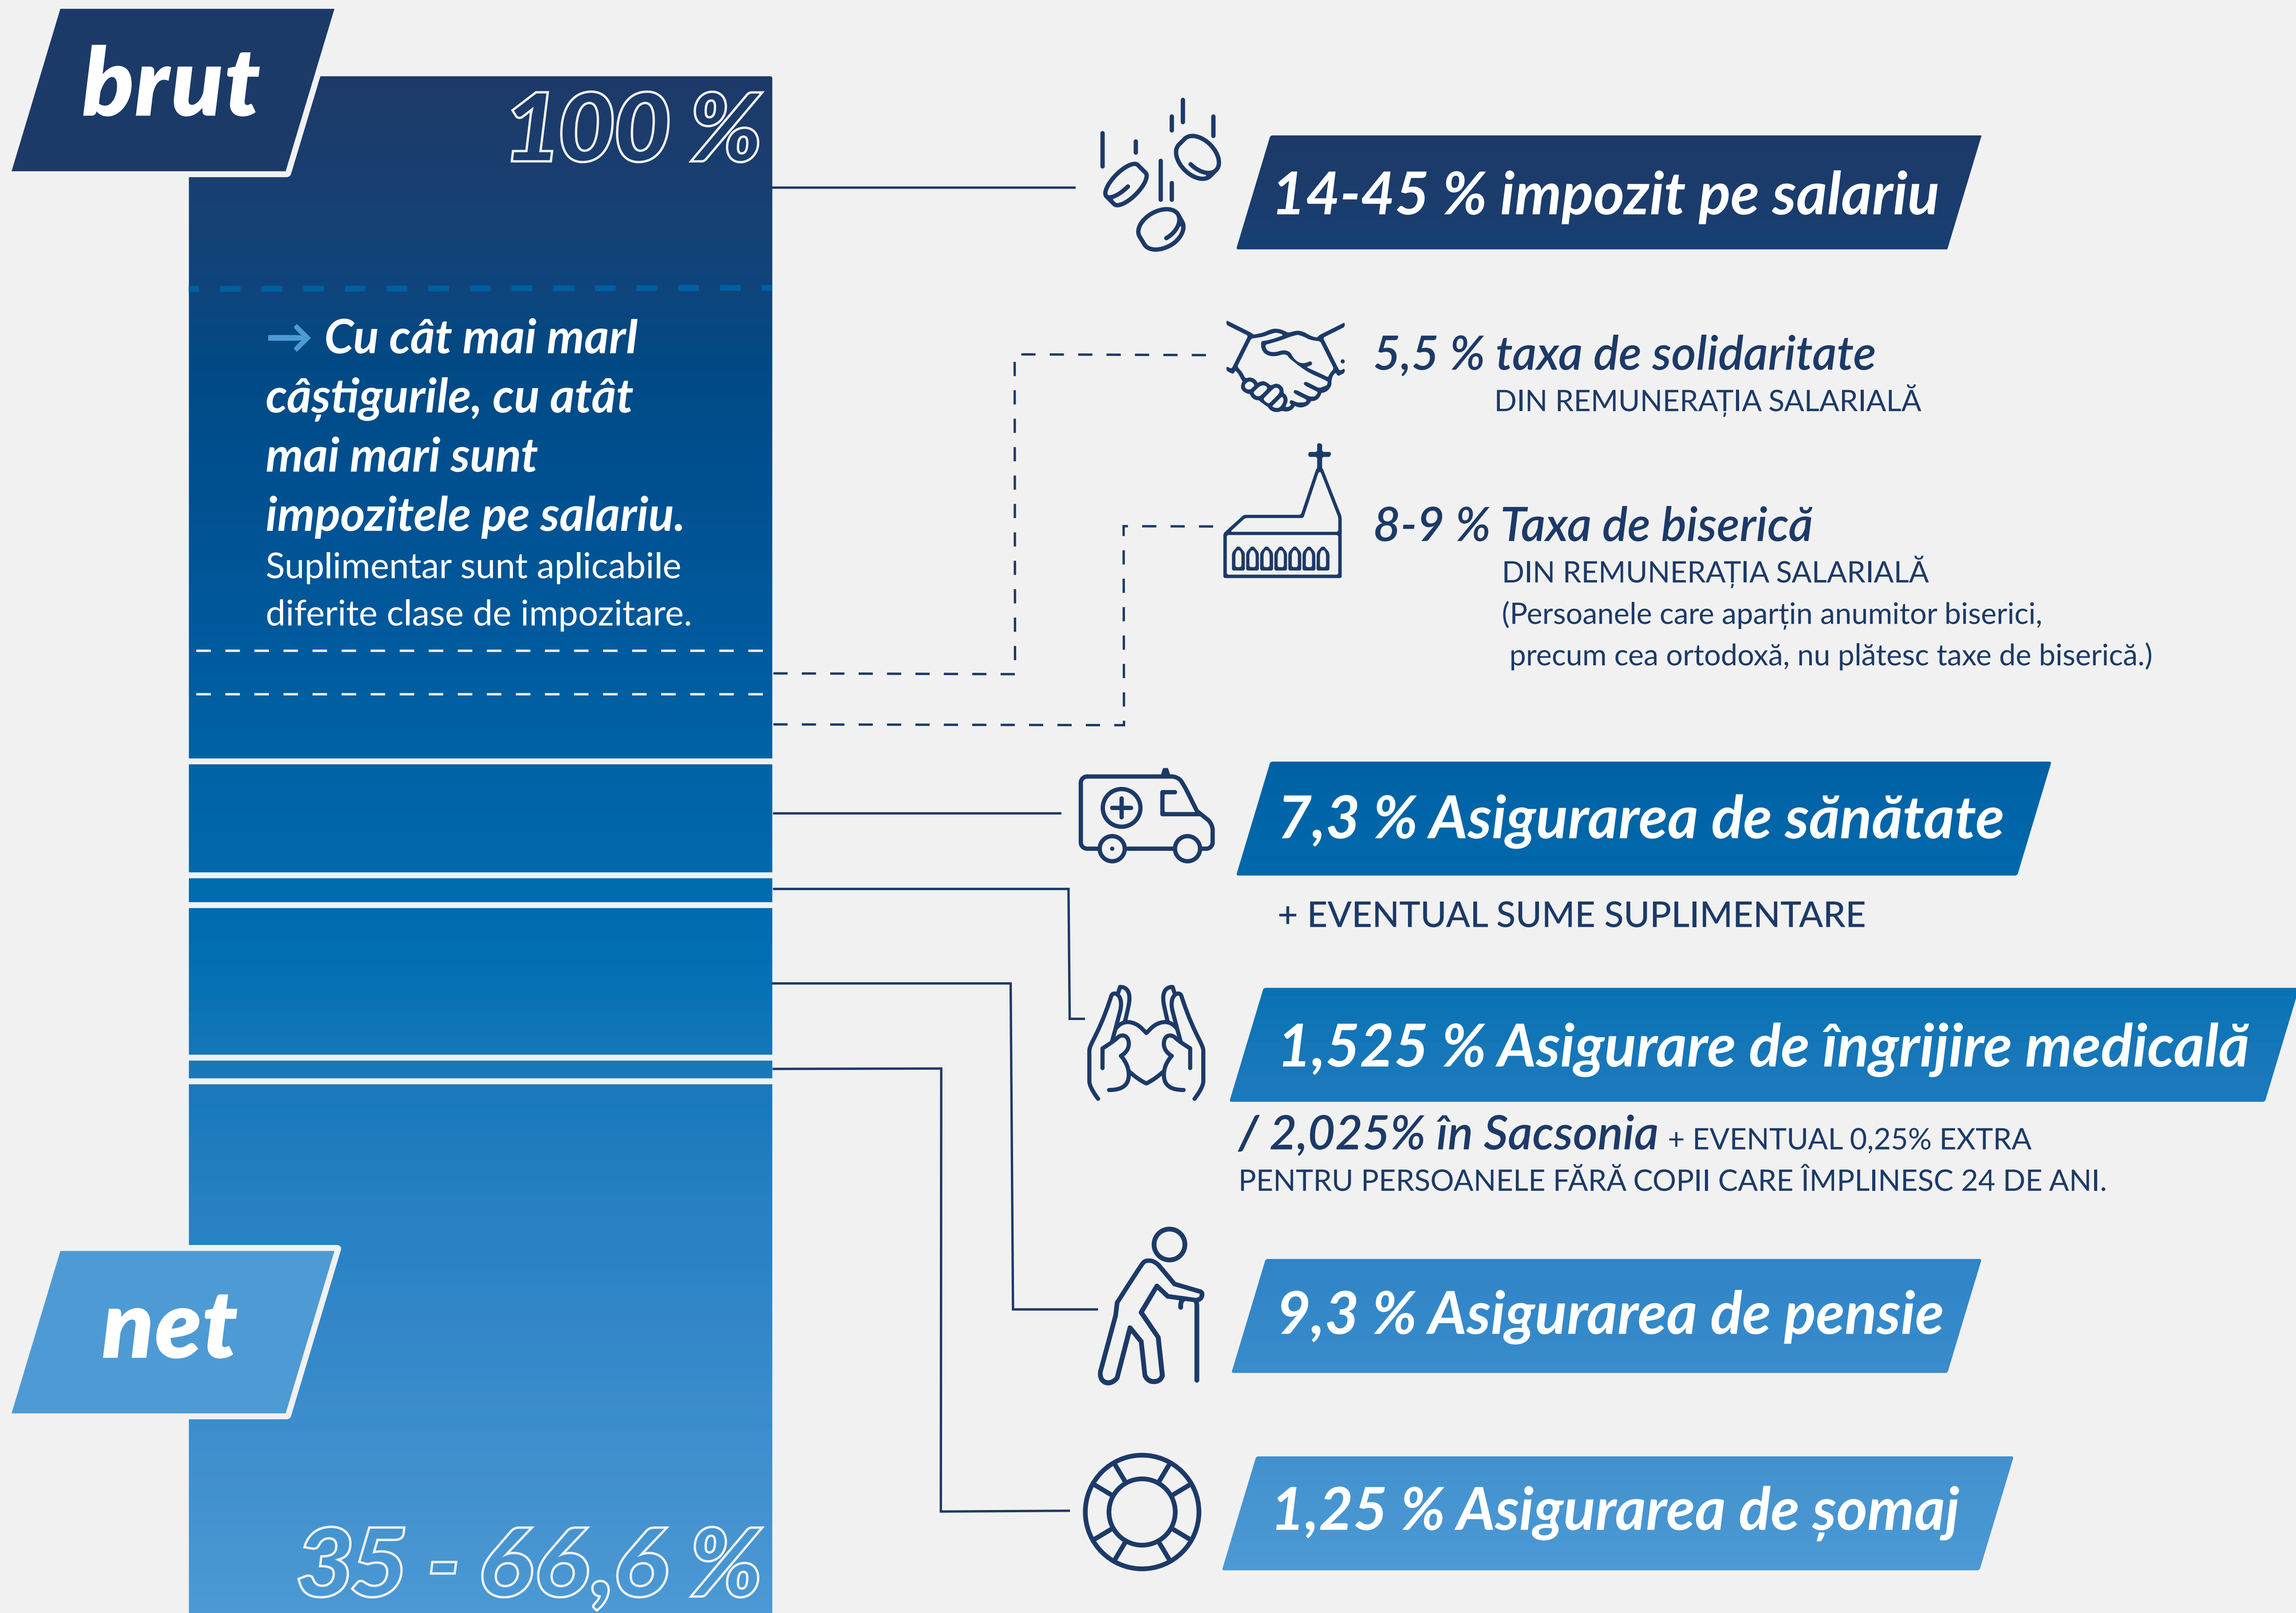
brut

100 %

→ Cu cât mai marl câștigurile, cu atât mai mari sunt impozitele pe salariu. Suplimentar sunt aplicabile diferite clase de impozitare.

net

35 - 66,6 %

14-45 % impozit pe salariu

5,5 % taxa de solidaritate
DIN REMUNERAȚIA SALARIALĂ

8-9 % Taxa de biserică
DIN REMUNERAȚIA SALARIALĂ
(Persoanele care aparțin anumitor biserici, precum cea ortodoxă, nu plătesc taxe de biserică.)

7,3 % Asigurarea de sănătate
+ EVENTUAL SUME SUPLIMENTARE

1,525 % Asigurare de îngrijire medicală
/ 2,025% în Sacsonia + EVENTUAL 0,25% EXTRA PENTRU PERSOANELE FĂRĂ COPII CARE ÎMPLINESC 24 DE ANI.

9,3 % Asigurarea de pensie

1,25 % Asigurarea de șomaj